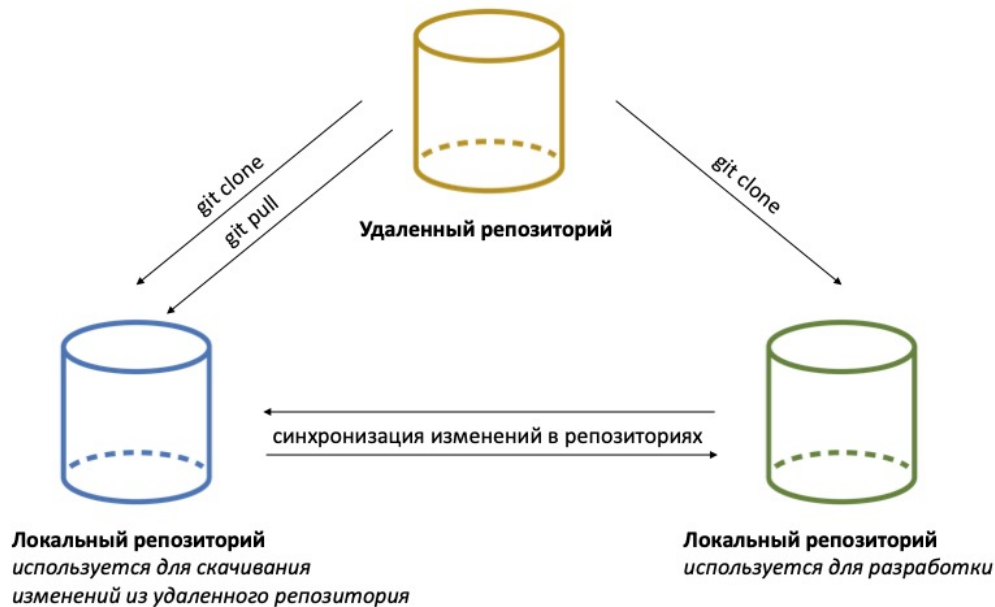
Удаленный репозиторий

git clone

git pull

git clone

синхронизация изменений в репозиториях

Локальный репозиторий
используется для скачивания изменений из удаленного репозитория

Локальный репозиторий
используется для разработки